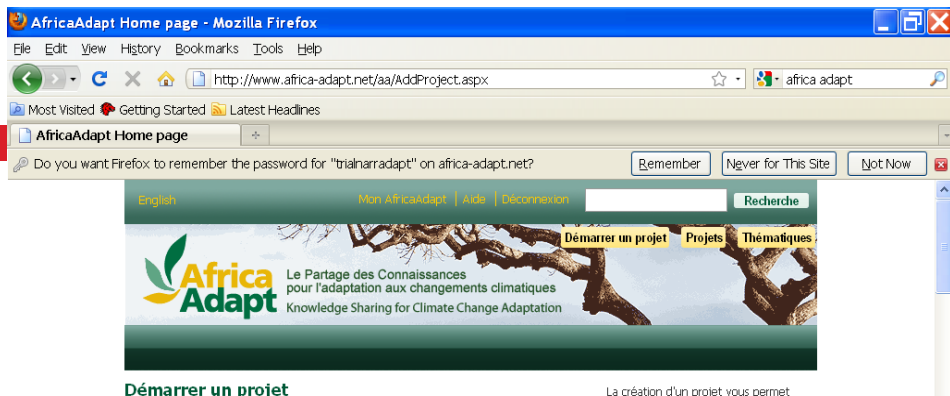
AfricaAdapt Home page - Mozilla Firefox

File Edit View History Bookmarks Tools Help

http://www.africa-adapt.net/aa/AddProject.aspx

africa adapt

Most Visited Getting Started Latest Headlines

AfricaAdapt Home page

Do you want Firefox to remember the password for "trialnarradapt" on africa-adapt.net?

Remember Never for This Site Not Now

English

Mon AfricaAdapt | Aide | Déconnexion

Recherche

Démarrer un projet Projets Thématiques

Africa Adapt

Le Partage des Connaissances pour l'adaptation aux changements climatiques

Knowledge Sharing for Climate Change Adaptation

Démarrer un projet

La création d'un projet vous permet